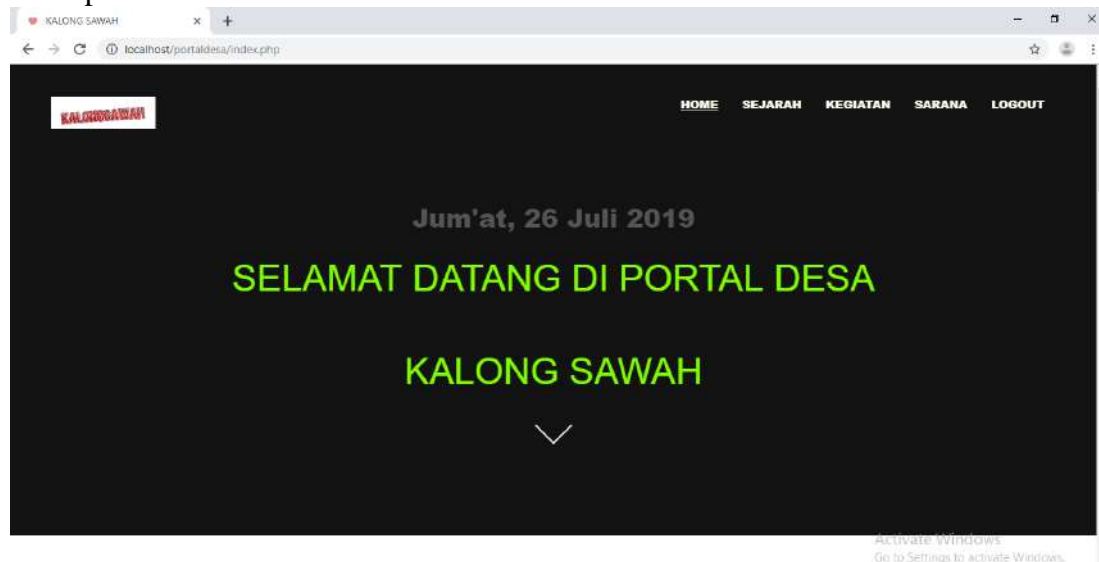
KALONG SAWAH

localhost/portaldesa/index.php

KALONGSAWAH

HOME SEJARAH KEGIATAN SARANA LOGOUT

Jum'at, 26 Juli 2019

SELAMAT DATANG DI PORTAL DESA

KALONG SAWAH

Activate Windows
Go to Settings to activate Windows.